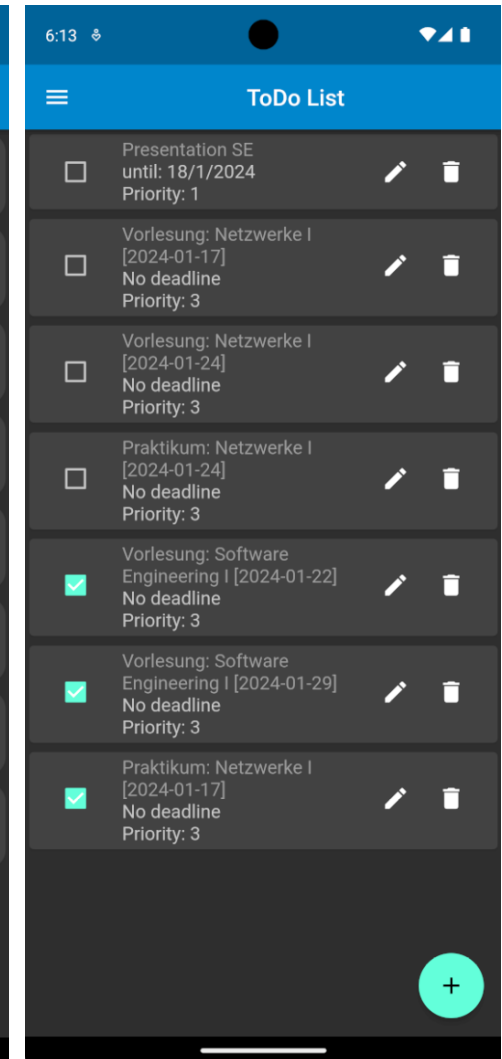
6:13

ToDo List

Presentation SE
until: 18/1/2024
Priority: 1

Vorlesung: Netzwerke I [2024-01-17]
No deadline
Priority: 3

Vorlesung: Netzwerke I [2024-01-24]
No deadline
Priority: 3

Praktikum: Netzwerke I [2024-01-24]
No deadline
Priority: 3

Vorlesung: Software Engineering I [2024-01-22]
No deadline
Priority: 3

Vorlesung: Software Engineering I [2024-01-29]
No deadline
Priority: 3

Praktikum: Netzwerke I [2024-01-17]
No deadline
Priority: 3

+